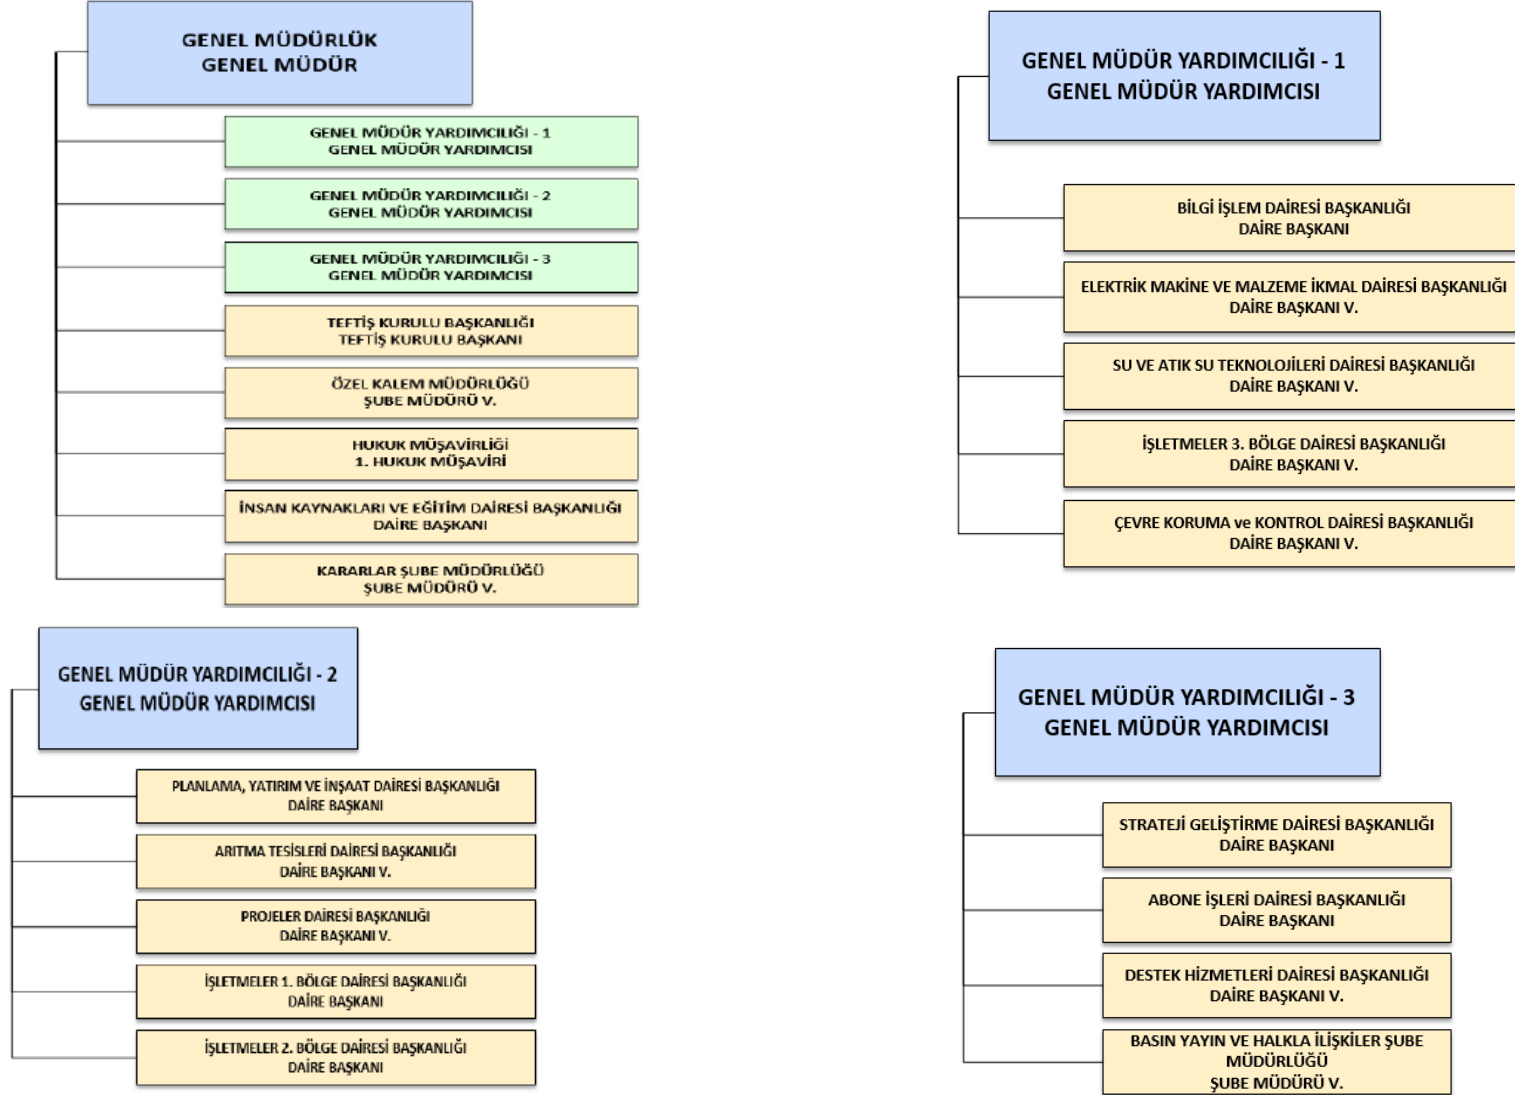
GENEL MÜDÜRLÜK
GENEL MÜDÜR

GENEL MÜDÜR YARDIMCILIĞI - 1
GENEL MÜDÜR YARDIMCISI

GENEL MÜDÜR YARDIMCILIĞI - 2
GENEL MÜDÜR YARDIMCISI

GENEL MÜDÜR YARDIMCILIĞI - 3
GENEL MÜDÜR YARDIMCISI

TEFTİŞ KURULU BAŞKANLIĞI
TEFTİŞ KURULU BAŞKANI

ÖZEL KALEM MÜDÜRLÜĞÜ
ŞUBE MÜDÜRÜ V.

HUKUK MÜŞAVİRLİĞİ
1. HUKUK MÜŞAVİRİ

İNSAN KAYNAKLARI VE EĞİTİM DAİRESİ BAŞKANLIĞI
DAİRE BAŞKANI

KARARLAR ŞUBE MÜDÜRLÜĞÜ
ŞUBE MÜDÜRÜ V.

GENEL MÜDÜR YARDIMCILIĞI - 1
GENEL MÜDÜR YARDIMCISI

BİLGİ İŞLEM DAİRESİ BAŞKANLIĞI
DAİRE BAŞKANI

ELEKTRİK MAKİNE VE MALZEME İKMAL DAİRESİ BAŞKANLIĞI
DAİRE BAŞKANI V.

SU VE ATIK SU TEKNOLOJİLERİ DAİRESİ BAŞKANLIĞI
DAİRE BAŞKANI V.

İŞLETMELER 3. BÖLGE DAİRESİ BAŞKANLIĞI
DAİRE BAŞKANI V.

ÇEVRE KORUMA ve KONTROL DAİRESİ BAŞKANLIĞI
DAİRE BAŞKANI V.

GENEL MÜDÜR YARDIMCILIĞI - 2
GENEL MÜDÜR YARDIMCISI

PLANLAMA, YATIRIM VE İNŞAAT DAİRESİ BAŞKANLIĞI
DAİRE BAŞKANI

ARITMA TESİSLERİ DAİRESİ BAŞKANLIĞI
DAİRE BAŞKANI V.

PROJELER DAİRESİ BAŞKANLIĞI
DAİRE BAŞKANI V.

İŞLETMELER 1. BÖLGE DAİRESİ BAŞKANLIĞI
DAİRE BAŞKANI

İŞLETMELER 2. BÖLGE DAİRESİ BAŞKANLIĞI
DAİRE BAŞKANI

GENEL MÜDÜR YARDIMCILIĞI - 3
GENEL MÜDÜR YARDIMCISI

STRATEJİ GELİŞTİRME DAİRESİ BAŞKANLIĞI
DAİRE BAŞKANI

ABONE İŞLERİ DAİRESİ BAŞKANLIĞI
DAİRE BAŞKANI

DESTEK HİZMETLERİ DAİRESİ BAŞKANLIĞI
DAİRE BAŞKANI V.

BASIN YAYIN VE HALKLA İLİŞKİLER ŞUBE MÜDÜRLÜĞÜ
ŞUBE MÜDÜRÜ V.